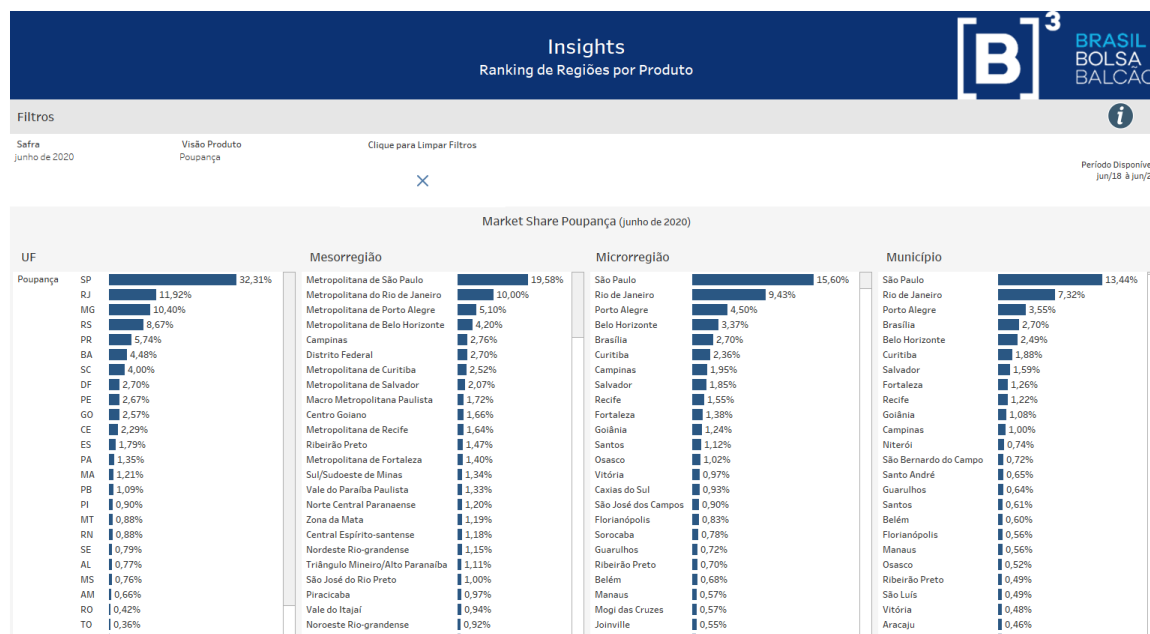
Insights
Ranking de Regiões por Produto

[B]³ BRASIL BOLSA BALCÃO

Filtros

Safra
junho de 2020

Visão Produto
Poupança

Clique para Limpar Filtros

Período Disponív
jun/18 à jun/2

Market Share Poupança (junho de 2020)

UF

| | UF | % |
|---|---|---|
| Poupança | SP | 32,31% |
| | RJ | 11,92% |
| | MG | 10,40% |
| | RS | 8,67% |
| | PR | 5,74% |
| | BA | 4,48% |
| | SC | 4,00% |
| | DF | 2,70% |
| | PE | 2,67% |
| | GO | 2,57% |
| | CE | 2,29% |
| | ES | 1,79% |
| | PA | 1,35% |
| | MA | 1,21% |
| | PB | 1,09% |
| | PI | 0,90% |
| | MT | 0,88% |
| | RN | 0,88% |
| | SE | 0,79% |
| | AL | 0,77% |
| | MS | 0,76% |
| | AM | 0,66% |
| | RO | 0,42% |
| | TO | 0,36% |

Mesorregião

| Mesorregião | % |
|---|---|
| Metropolitana de São Paulo | 19,58% |
| Metropolitana do Rio de Janeiro | 10,00% |
| Metropolitana de Porto Alegre | 5,10% |
| Metropolitana de Belo Horizonte | 4,20% |
| Campinas | 2,76% |
| Distrito Federal | 2,70% |
| Metropolitana de Curitiba | 2,52% |
| Metropolitana de Salvador | 2,07% |
| Macro Metropolitana Paulista | 1,72% |
| Centro Goiano | 1,66% |
| Metropolitana de Recife | 1,64% |
| Ribeirão Preto | 1,47% |
| Metropolitana de Fortaleza | 1,40% |
| Sul/Sudoeste de Minas | 1,34% |
| Vale do Paraíba Paulista | 1,33% |
| Norte Central Paranaense | 1,20% |
| Zona da Mata | 1,19% |
| Central Espírito-santense | 1,18% |
| Nordeste Rio-grandense | 1,15% |
| Triângulo Mineiro/Alto Paranaíba | 1,11% |
| São José do Rio Preto | 1,00% |
| Piracicaba | 0,97% |
| Vale do Itajaí | 0,94% |
| Noroeste Rio-grandense | 0,92% |

Microrregião

| Microrregião | % |
|---|---|
| São Paulo | 15,60% |
| Rio de Janeiro | 9,43% |
| Porto Alegre | 4,50% |
| Belo Horizonte | 3,37% |
| Brasília | 2,70% |
| Curitiba | 2,36% |
| Campinas | 1,95% |
| Salvador | 1,85% |
| Recife | 1,55% |
| Fortaleza | 1,38% |
| Goiânia | 1,24% |
| Santos | 1,12% |
| Osasco | 1,02% |
| Vitória | 0,97% |
| Caxias do Sul | 0,93% |
| São José dos Campos | 0,90% |
| Florianópolis | 0,83% |
| Sorocaba | 0,78% |
| Guarulhos | 0,72% |
| Ribeirão Preto | 0,70% |
| Belém | 0,68% |
| Manaus | 0,57% |
| Mogi das Cruzes | 0,57% |
| Joinville | 0,55% |

Município

| Município | % |
|---|---|
| São Paulo | 13,44% |
| Rio de Janeiro | 7,32% |
| Porto Alegre | 3,55% |
| Brasília | 2,70% |
| Belo Horizonte | 2,49% |
| Curitiba | 1,88% |
| Salvador | 1,59% |
| Fortaleza | 1,26% |
| Recife | 1,22% |
| Goiânia | 1,08% |
| Campinas | 1,00% |
| Niterói | 0,74% |
| São Bernardo do Campo | 0,72% |
| Santo André | 0,65% |
| Guarulhos | 0,64% |
| Santos | 0,61% |
| Belém | 0,60% |
| Florianópolis | 0,56% |
| Manaus | 0,56% |
| Osasco | 0,52% |
| Ribeirão Preto | 0,49% |
| São Luís | 0,49% |
| Vitória | 0,48% |
| Aracaju | 0,46% |